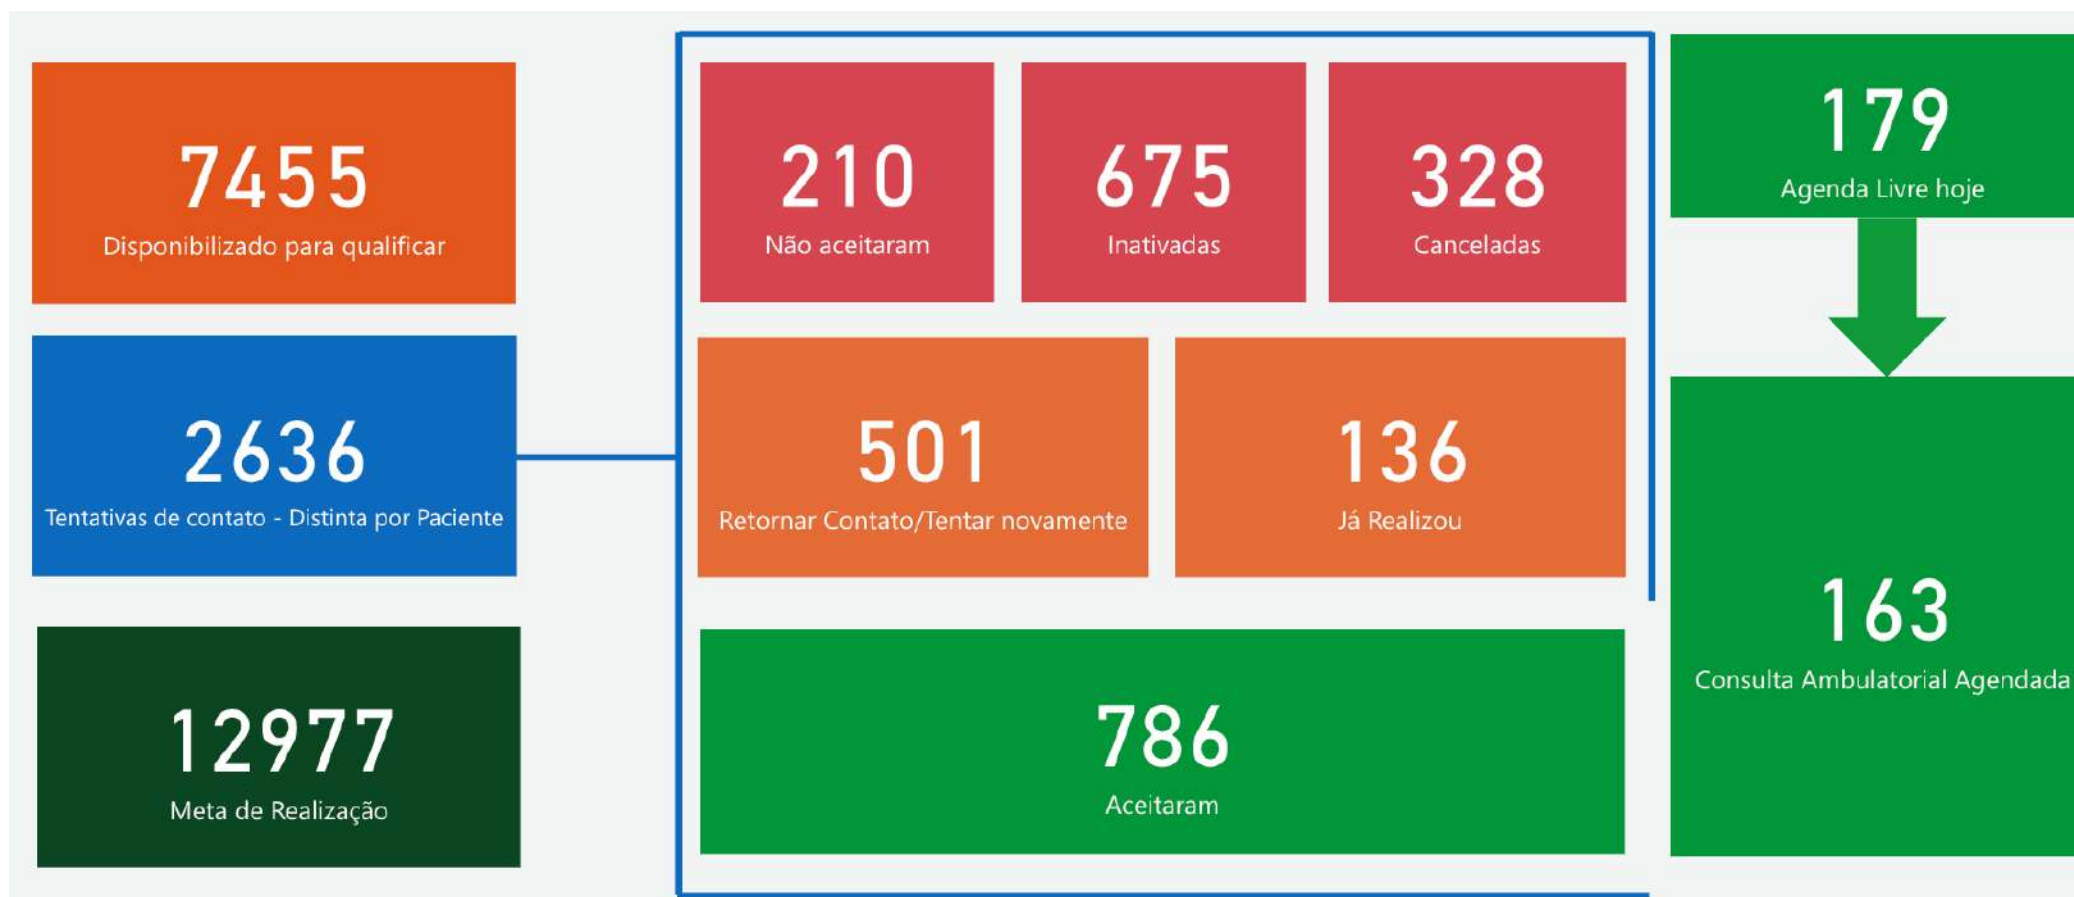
7455
Disponibilizado para qualificar

2636
Tentativas de contato - Distinta por Paciente

12977
Meta de Realização

210
Não aceitaram

675
Inativadas

328
Canceladas

501
Retornar Contato/Tentar novamente

136
Já Realizou

786
Aceitaram

179
Agenda Livre hoje

163
Consulta Ambulatorial Agendada